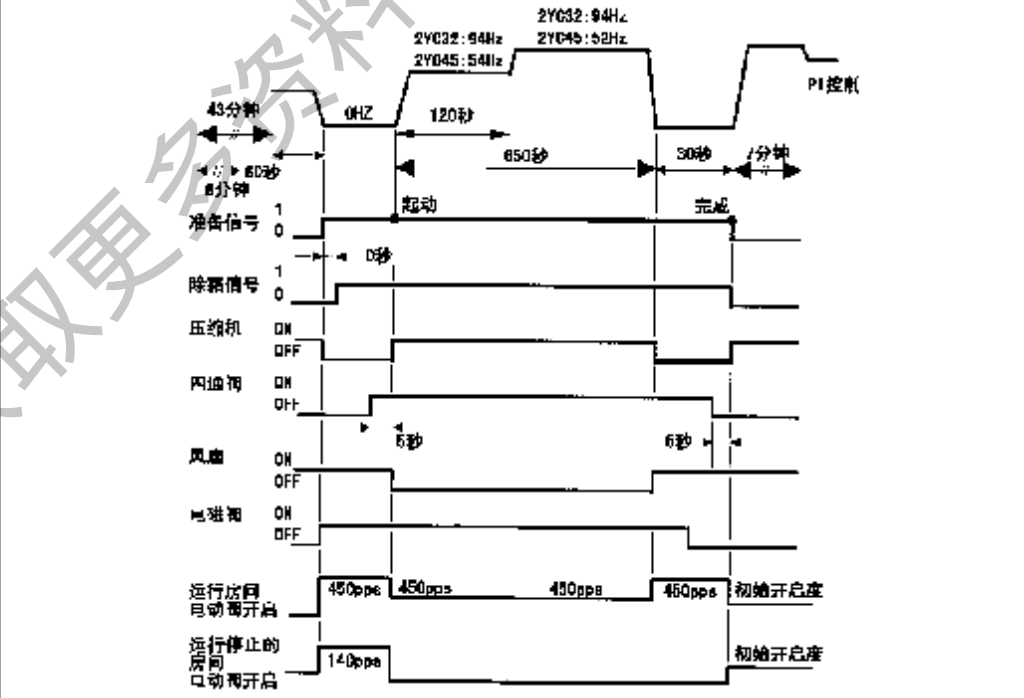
2YC32:94Hz
2YC45:52Hz
2YC32:94Hz
2YC45:54Hz
PI控制
43分钟
0HZ
120秒
650秒
30秒
7分钟
60秒
6分钟
起动
完成
准备信号 1
0
0秒
除霜信号 1
0
压缩机 ON
OFF
四通阀 ON
OFF
5秒
6秒
风扇 ON
OFF
电磁阀 ON
OFF
运行房间
电动阀开启
450pps
450pps
450pps
450pps
初始开启度
运行停止的
房间
电动阀开启
140pps
初始开启度